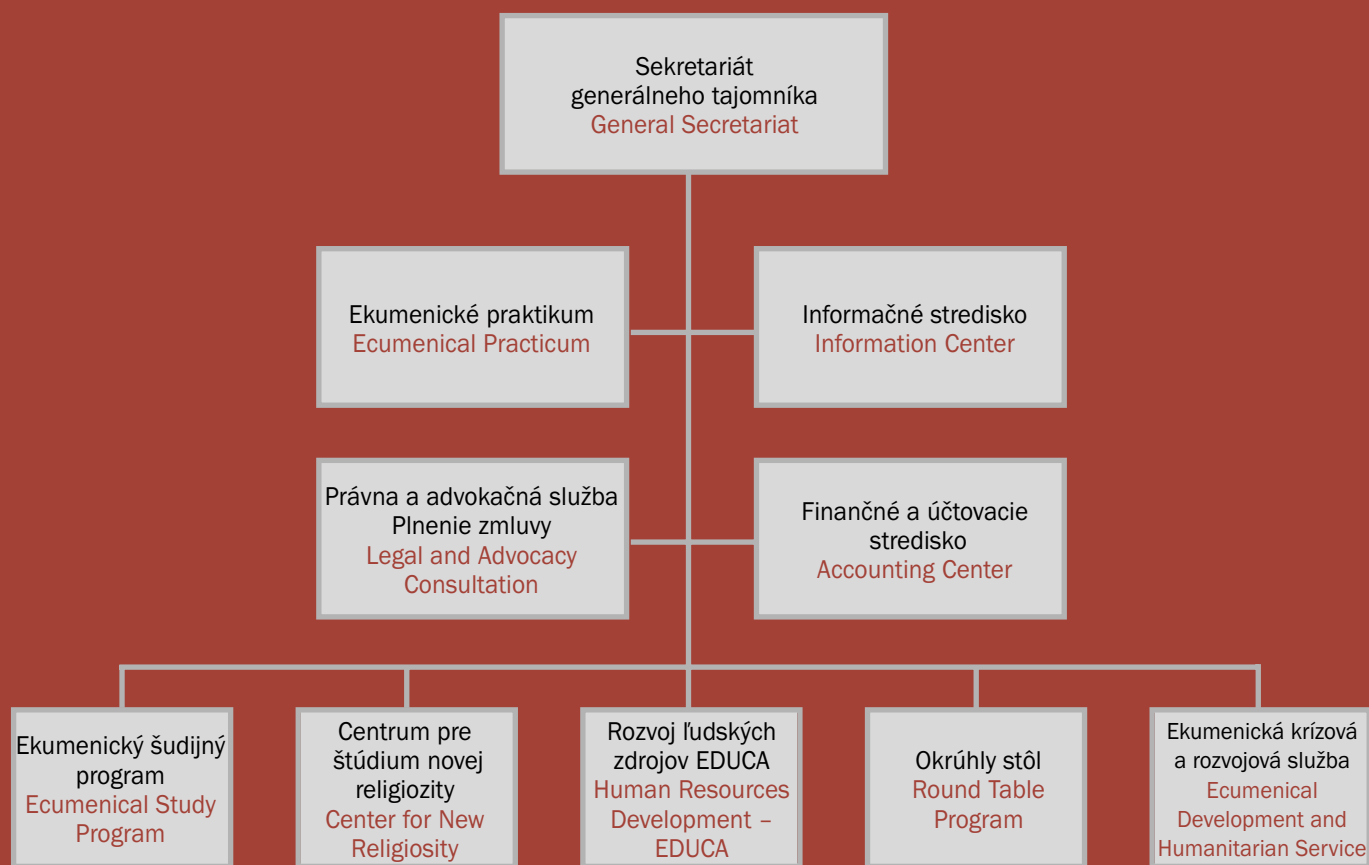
Sekretariát generálneho tajomníka
General Secretariat

Ekumenické praktikum
Ecumenical Practicum

Informačné stredisko
Information Center

Právna a advokačná služba
Plnenie zmluvy
Legal and Advocacy Consultation

Finančné a účtovacie stredisko
Accounting Center

Ekumenický šudijný program
Ecumenical Study Program

Centrum pre štúdium novej religiozity
Center for New Religiosity

Rozvoj ľudských zdrojov EDUCA
Human Resources Development – EDUCA

Okrúhly stôl
Round Table Program

Ekumenická krízová a rozvojová služba
Ecumenical Development and Humanitarian Service